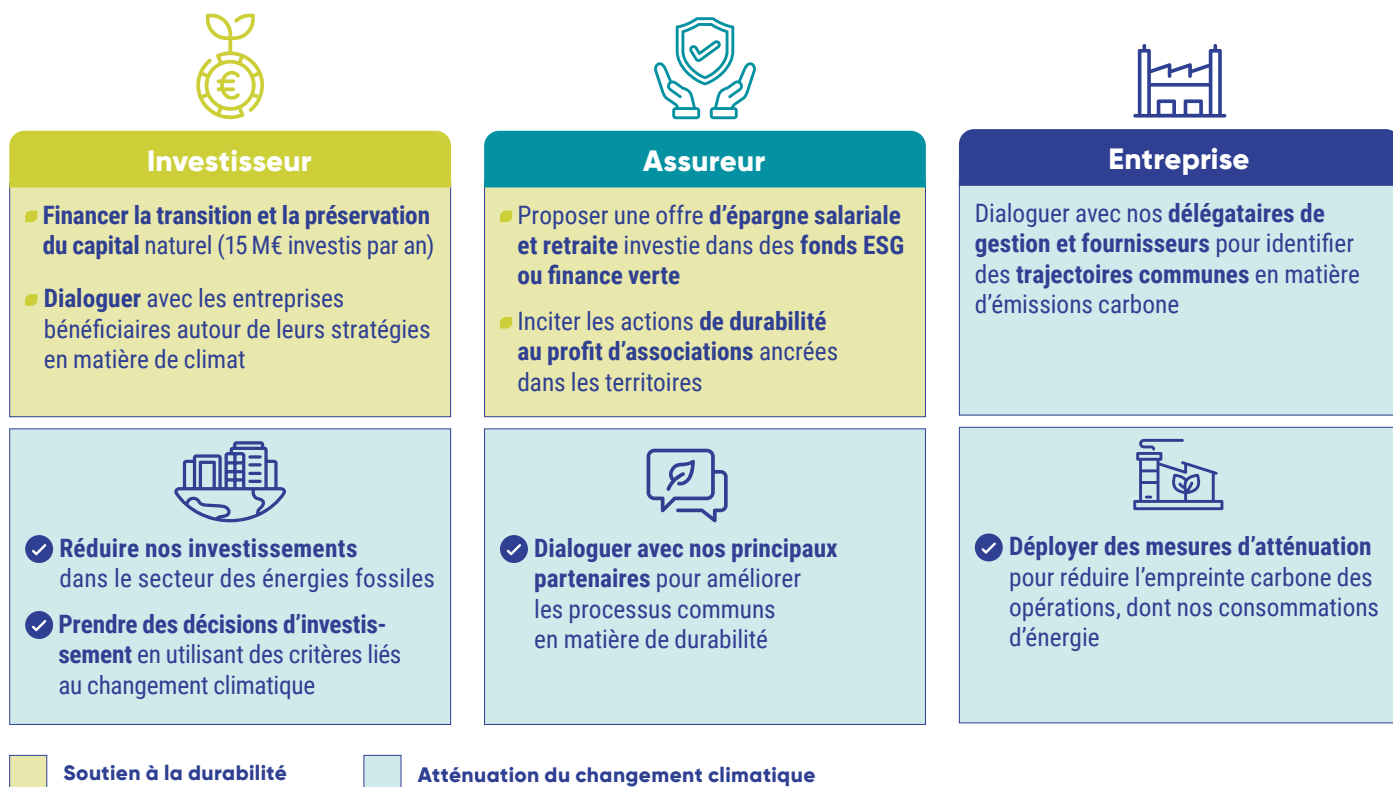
Investisseur

Financer la transition et la préservation du capital naturel (15 M€ investis par an)

Dialoguer avec les entreprises bénéficiaires autour de leurs stratégies en matière de climat

Assureur

Proposer une offre d'épargne salariale et retraite investie dans des fonds ESG ou finance verte

Inciter les actions de durabilité au profit d'associations ancrées dans les territoires

Entreprise

Dialoguer avec nos délégataires de gestion et fournisseurs pour identifier des trajectoires communes en matière d'émissions carbone

Réduire nos investissements dans le secteur des énergies fossiles

Prendre des décisions d'investissement en utilisant des critères liés au changement climatique

Dialoguer avec nos principaux partenaires pour améliorer les processus communs en matière de durabilité

Déployer des mesures d'atténuation pour réduire l'empreinte carbone des opérations, dont nos consommations d'énergie

Soutien à la durabilité

Atténuation du changement climatique